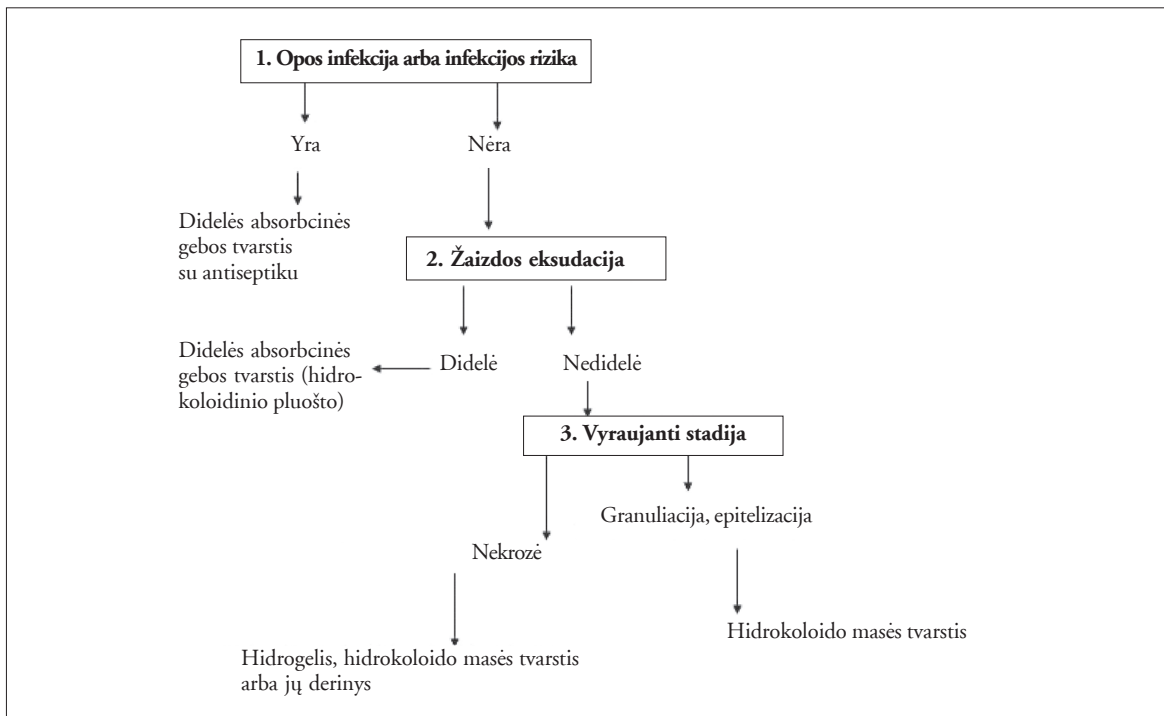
1. Opos infekcija arba infekcijos rizika

Yra

Nėra

Didelės absorbcinės gebos tvarstis su antiseptiku

2. Žaizdos eksudacija

Didelės absorbcinės gebos tvarstis (hidrokoloidinio pluošto)

Didelė

Nedidelė

3. Vyraujanti stadija

Granuliacija, epitelizacija

Nekrozė

Hidrokoloido masės tvarstis

Hidrogelis, hidrokoloido masės tvarstis arba jų derinys